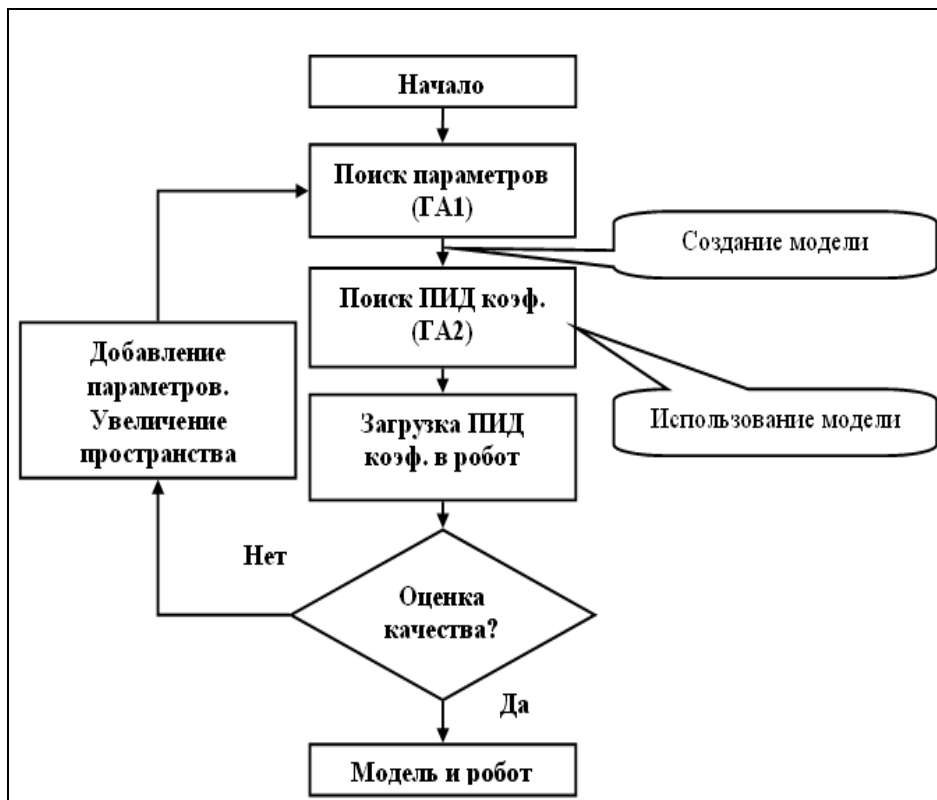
Начало

Поиск параметров (ГА1)

Создание модели

Поиск ПИД коэф. (ГА2)

Добавление параметров. Увеличение пространства

Использование модели

Загрузка ПИД коэф. в робот

Нет

Оценка качества?

Да

Модель и робот